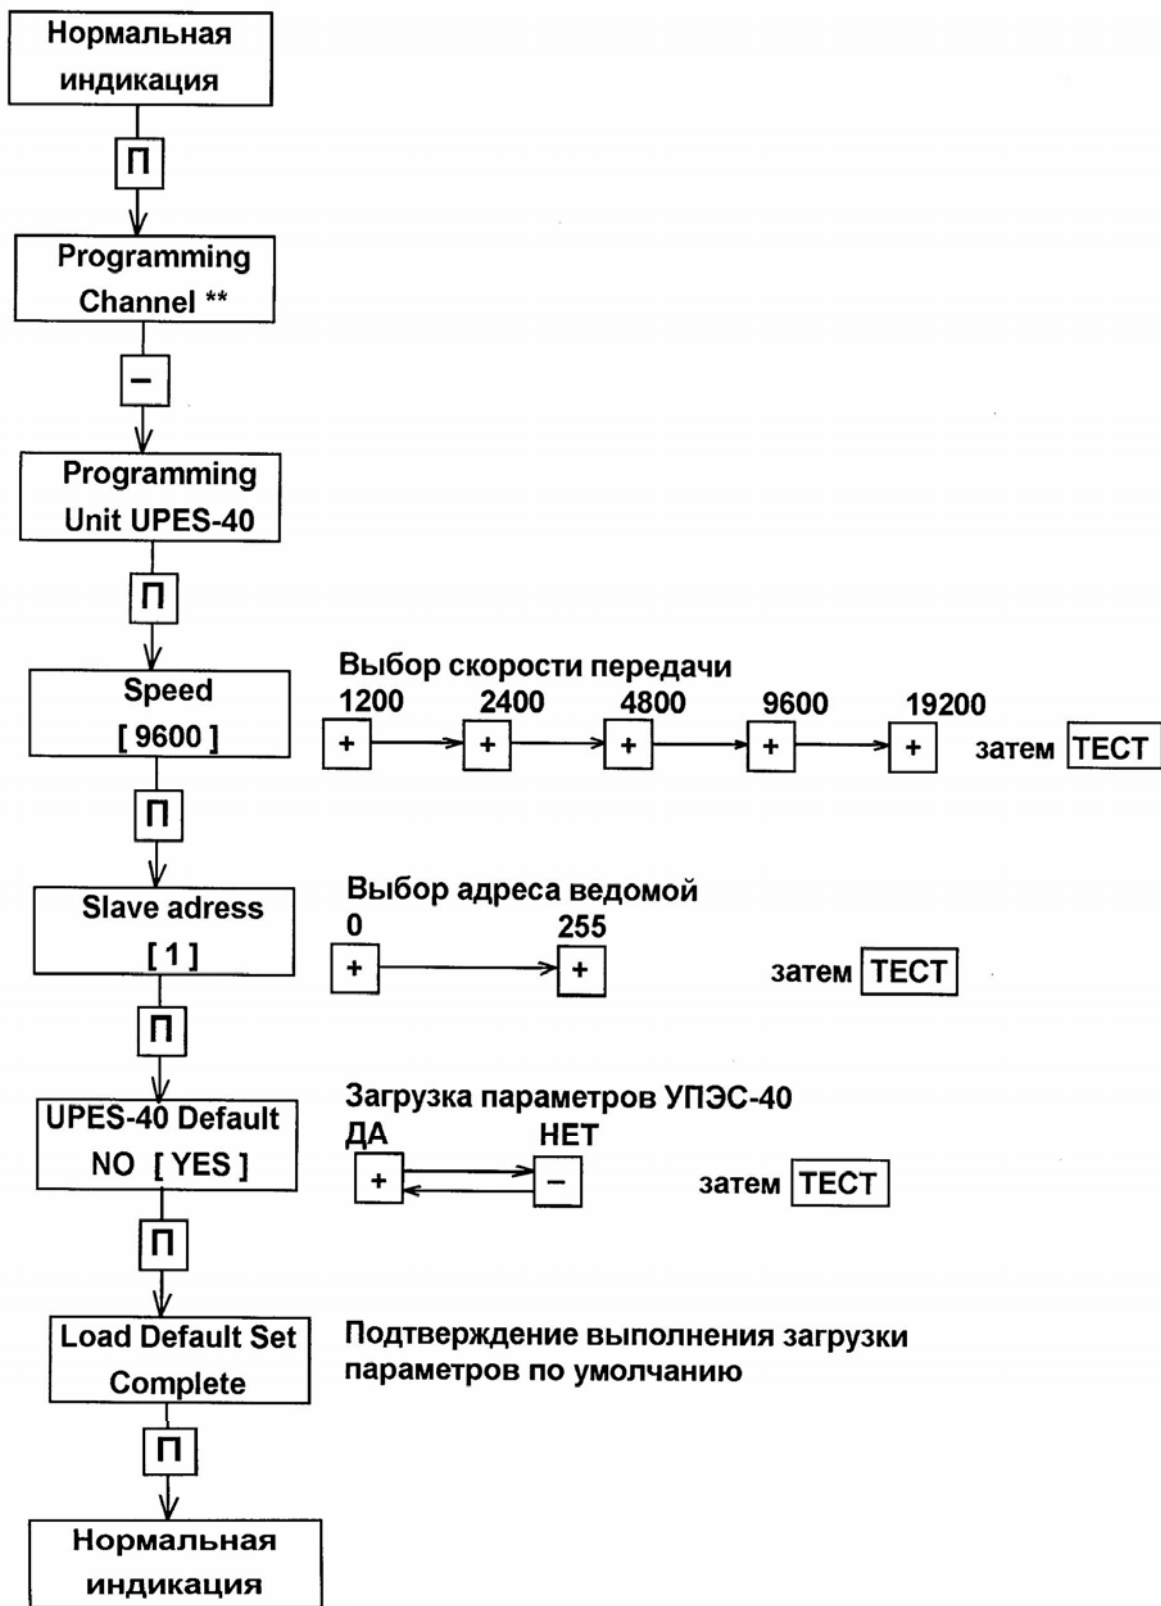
Нормальная индикация

П

Programming Channel **

–

Programming Unit UPES-40

П

Speed
[ 9600 ]

Выбор скорости передачи
1200 2400 4800 9600 19200
+ + + + + затем ТЕСТ

П

Slave adress
[ 1 ]

Выбор адреса ведомой
0 255
+ + затем ТЕСТ

П

UPES-40 Default
NO [ YES ]

Загрузка параметров УПЭС-40
ДА НЕТ
+ – затем ТЕСТ

П

Load Default Set Complete

Подтверждение выполнения загрузки параметров по умолчанию

П

Нормальная индикация